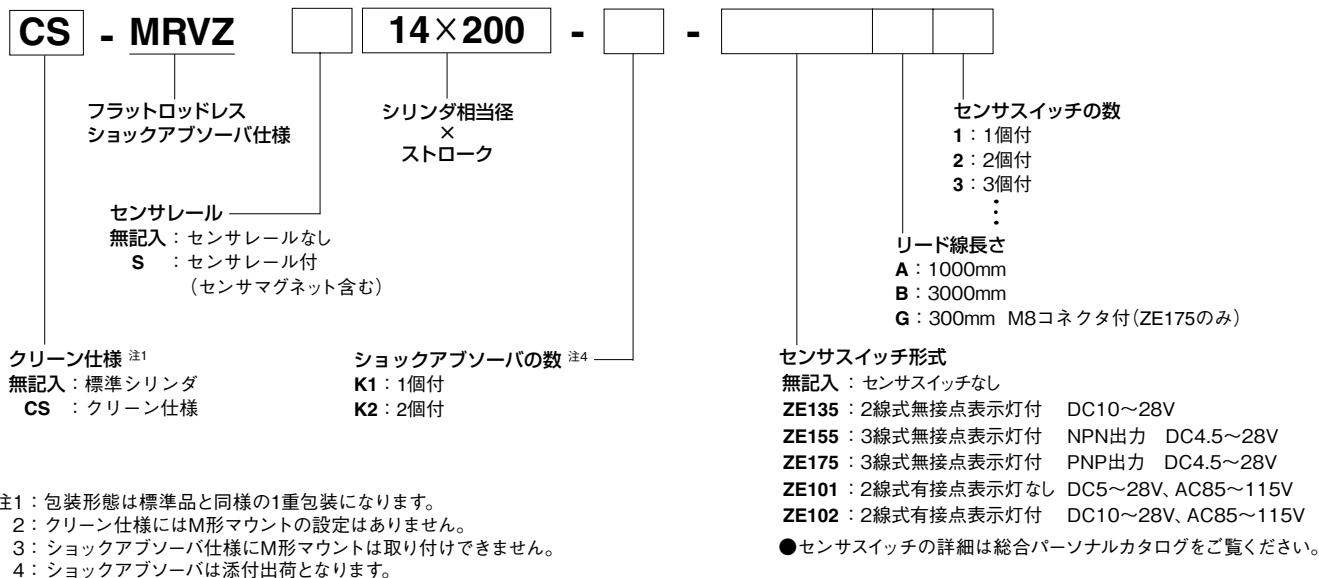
CS - MRVZ 14×200 - -

フラットロッドレス
ショックアブソーバ仕様

シリンダ相当径
×
ストローク

センサスイッチの数
1：1個付
2：2個付
3：3個付
⋮

センサレール
無記入：センサレールなし
S ：センサレール付
（センサマグネット含む）

リード線長さ
A：1000mm
B：3000mm
G：300mm M8コネクタ付（ZE175のみ）

クリーン仕様 注1
無記入：標準シリンダ
CS ：クリーン仕様

ショックアブソーバの数 注4
K1：1個付
K2：2個付

センサスイッチ形式
無記入：センサスイッチなし
ZE135：2線式無接点表示灯付 DC10〜28V
ZE155：3線式無接点表示灯付 NPN出力 DC4.5〜28V
ZE175：3線式無接点表示灯付 PNP出力 DC4.5〜28V
ZE101：2線式有接点表示灯なし DC5〜28V、AC85〜115V
ZE102：2線式有接点表示灯付 DC10〜28V、AC85〜115V
●センサスイッチの詳細は総合パーソナルカタログをご覧ください。

注1：包装形態は標準品と同様の1重包装になります。
2：クリーン仕様にはM形マウントの設定はありません。
3：ショックアブソーバ仕様にM形マウントは取り付けできません。
4：ショックアブソーバは添付出荷となります。